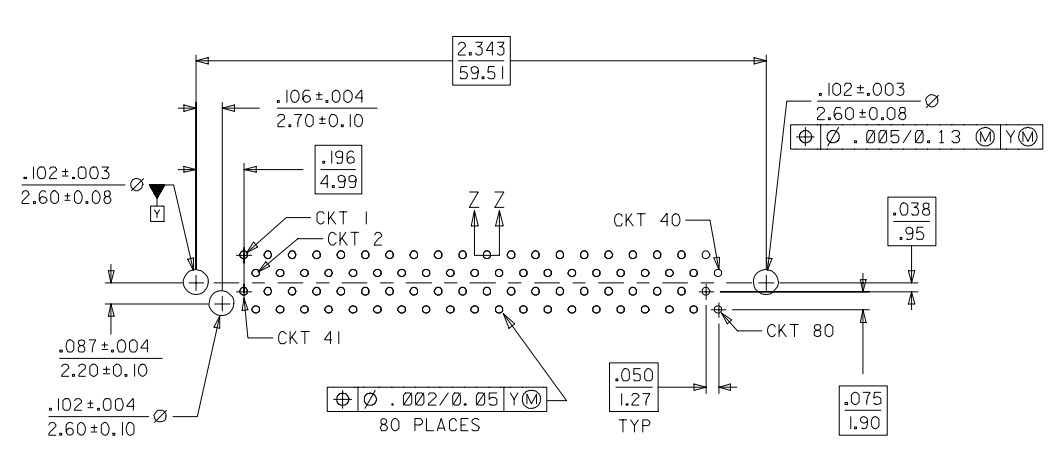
| 2.343 |
|---|
| 59.51 |

$\frac{.106 \pm .004}{2.70 \pm 0.10}$

$\frac{.102 \pm .003}{2.60 \pm 0.08}$ Ø

| ⌖ | Ø .005/0.13 Ⓜ | YⓂ |
|---|---|---|

| .196 |
|---|
| 4.99 |

$\frac{.102 \pm .003}{2.60 \pm 0.08}$ Ø

Y

Z Z

CKT 1

CKT 2

CKT 40

| .038 |
|---|
| .95 |

CKT 41

CKT 80

$\frac{.087 \pm .004}{2.20 \pm 0.10}$

$\frac{.102 \pm .004}{2.60 \pm 0.10}$ Ø

| ⌖ | Ø .002/0.05 | YⓂ |
|---|---|---|

80 PLACES

| .050 |
|---|
| 1.27 |

TYP

| .075 |
|---|
| 1.90 |